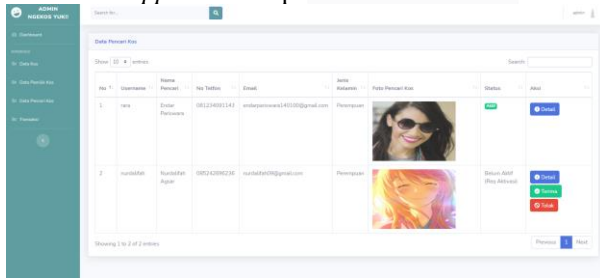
ADMIN NGEKOS YUK!!

Dashboard

Interface

Data Kos

Data Pemilik Kos

Data Pencari Kos

Transaksi

Search for...

admin

Data Pencari Kos

Show 10 entries

Search:

| No | Username | Nama Pencari | No Telfon | Email | Jenis Kelamin | Foto Pencari Kos | Status | Aksi |
|---|---|---|---|---|---|---|---|---|
| 1 | rara | Endar Pariswara | 081234081143 | endarpariswara140100@gmail.com | Perempuan | | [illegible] | Detail |
| 2 | nurdalifah | Nurdalifah Agusr | 085242098238 | nurdalifah09@gmail.com | Perempuan | | Belum Aktif (Req Aktivasi) | Detail Terima Tolak |

Showing 1 to 2 of 2 entries

Previous 1 Next